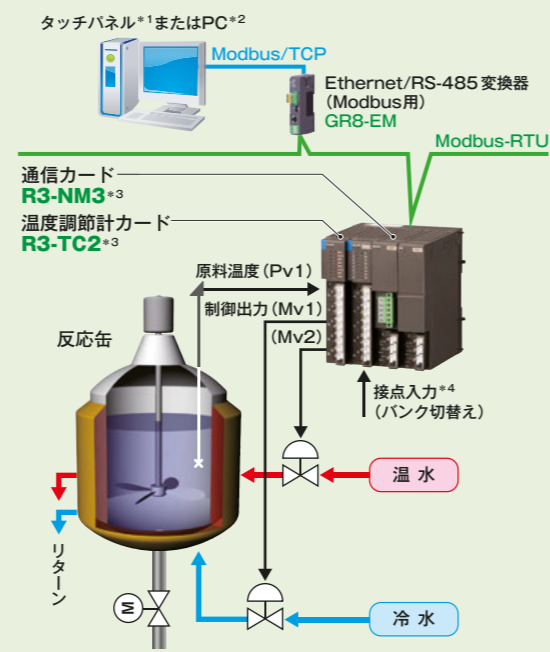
タッチパネル$^{*1}$またはPC$^{*2}$

Modbus/TCP

Ethernet/RS-485変換器
(Modbus用)
GR8-EM

Modbus-RTU

通信カード
R3-NM3$^{*3}$

温度調節計カード
R3-TC2$^{*3}$

原料温度(Pv1)

制御出力(Mv1)

(Mv2)

反応缶

接点入力$^{*4}$
(バンク切替え)

温 水

リターン

M

冷 水